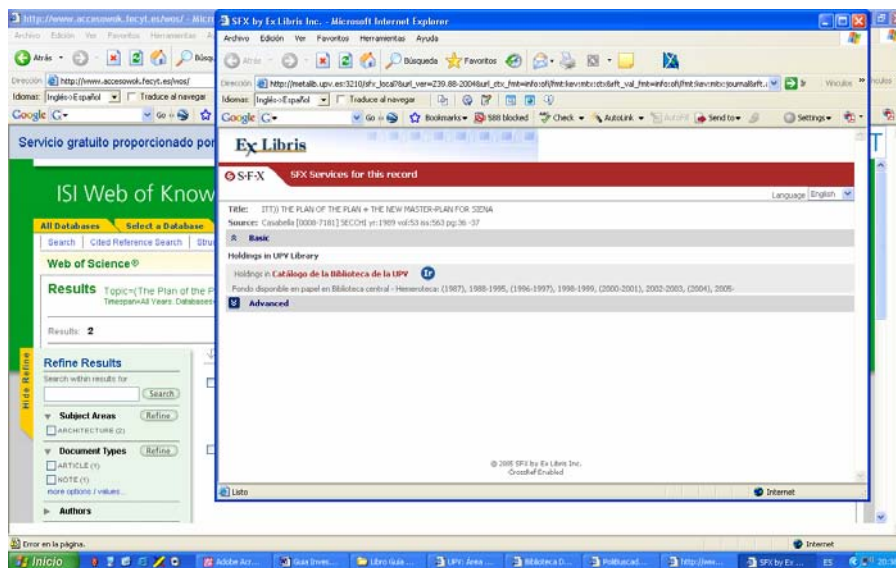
http://www.accesowok.fecyt.es/wos/ - Micr

Archivo Edición Ver Favoritos Herramientas A

Atrás Búsqu

Dirección http://www.accesowok.fecyt.es/wos/

Idiomas: Inglés»Español Traduce al navegar

Google G- Go

Servicio gratuito proporcionado por

ISI Web of Know

All Databases Select a Database

Search Cited Reference Search Stru

Web of Science®

Results Topic=(The Plan of the P
Timespan=All Years. Databases=

Results: 2

Hide Refine

Refine Results

Search within results for

Search

Subject Areas Refine

ARCHITECTURE (2)

Document Types Refine

ARTICLE (1)

NOTE (1)

more options / values...

Authors

Error en la página.

SFX by Ex Libris Inc. - Microsoft Internet Explorer

Archivo Edición Ver Favoritos Herramientas Ayuda

Atrás Búsqueda Favoritos

Dirección http://metalib.upv.es:3210/sfx_local?&url_ver=Z39.88-2004&url_ctx_fmt=info:ofi/fmt:kev:mtx:ctx&rft_val_fmt=info:ofi/fmt:kev:mtx:journal&rft... Ir Vínculos

Idiomas: Inglés»Español Traduce al navegar

Google G- Go Bookmarks 588 blocked Check AutoLink AutoFill Send to Settings

Ex Libris

S·F·X SFX Services for this record

Language English

Title: IT(!) THE PLAN OF THE PLAN + THE NEW MASTER-PLAN FOR SIENA
Source: Casabella [0008-7181] SECCHI yr:1989 vol:53 iss:563 pg:36 -37

Basic

Holdings in UPV Library

Holdings in Catálogo de la Biblioteca de la UPV Ir

Fondo disponible en papel en Biblioteca central - Hemeroteca: (1987), 1988-1995, (1996-1997), 1998-1999, (2000-2001), 2002-2003, (2004), 2005-

Advanced

© 2005 SFX by Ex Libris Inc.
CrossRef Enabled

Listo Internet

Internet

Inicio Adobe Acr... Guia Inves... Libro Guia ... UPV: Area ... Biblioteca D... PoliBuscad... http://ww... SFX by Ex ... ES 20:3